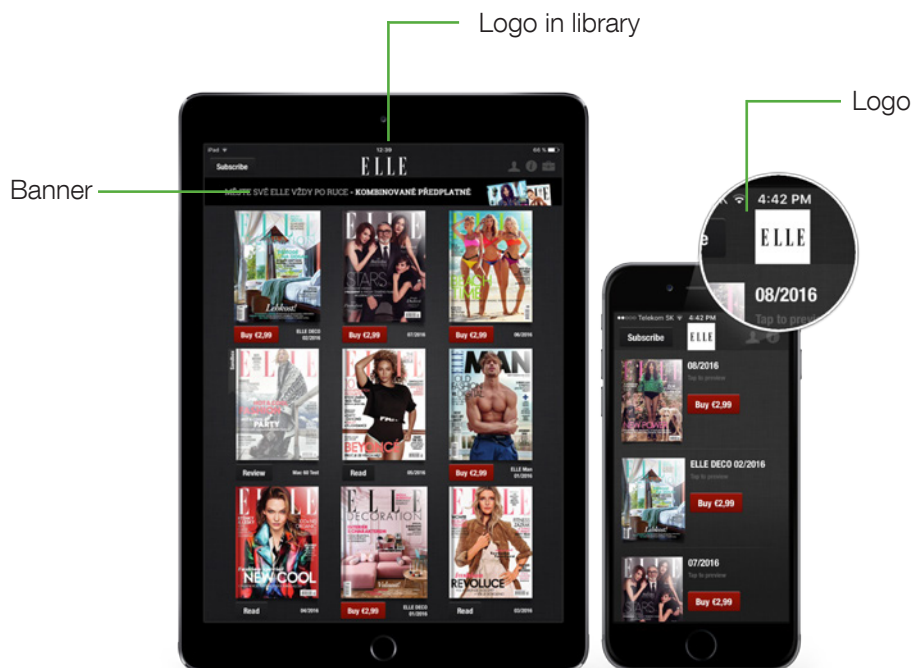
Logo in library

Logo

Banner

iPad

12:39

66 %

Subscribe

ELLE

MĚJTE SVÉ ELLE VŽDY PO RUCE • KOMBINOVANÉ PŘEDPLATNÉ

Buy €2,99

ELLE DECO 02/2016

Buy €2,99

07/2016

Buy €2,99

06/2016

Review

Max 66 Test

Read

05/2016

Buy €2,99

ELLE Man 01/2016

Read

04/2016

Buy €2,99

ELLE DECO 01/2016

Read

03/2016

ELLE

STARS

PARTY

BEYONCÉ

MAN

NEW COOL

DECORATION

REVOLUCE

4:42 PM

ELLE

08/2016

Tap to preview

Telekom SK

4:42 PM

Subscribe

ELLE

08/2016

Tap to preview

Buy €2,99

NEW POWER

ELLE DECO 02/2016

Tap to preview

Buy €2,99

07/2016

Tap to preview

Buy €2,99